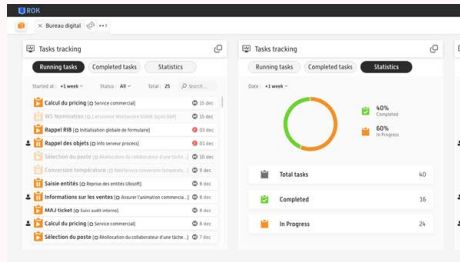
ROK
× Bureau digital

Tasks tracking
Running tasks | Completed tasks | Statistics
Started at : +1 week | Status : All | Total : 25 | Search...
Calcul du pricing (Service commercial) 15 dec
WS Nomination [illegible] 15 dec
Rappel RIB (Initialisation globale de formulaire) 03 dec
Rappel des objets (Info serveur process) 01 dec
Sélection du poste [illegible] 15 dec
Conversion température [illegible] 15 dec
Saisie entités (Reprise des entités Ubisoft) 9 dec
Informations sur les ventes (Assurer l'animation commercia...) 8 dec
MAJ ticket (Suivi audit interne) 4 dec
Calcul du pricing (Service commercial) 15 dec
Sélection du poste (Réallocation du collaborateur d'une tâche...) 8 dec

Tasks tracking
Running tasks | Completed tasks | Statistics
Date : +1 week
40% Completed
60% In Progress
Total tasks 40
Completed 16
In Progress 24